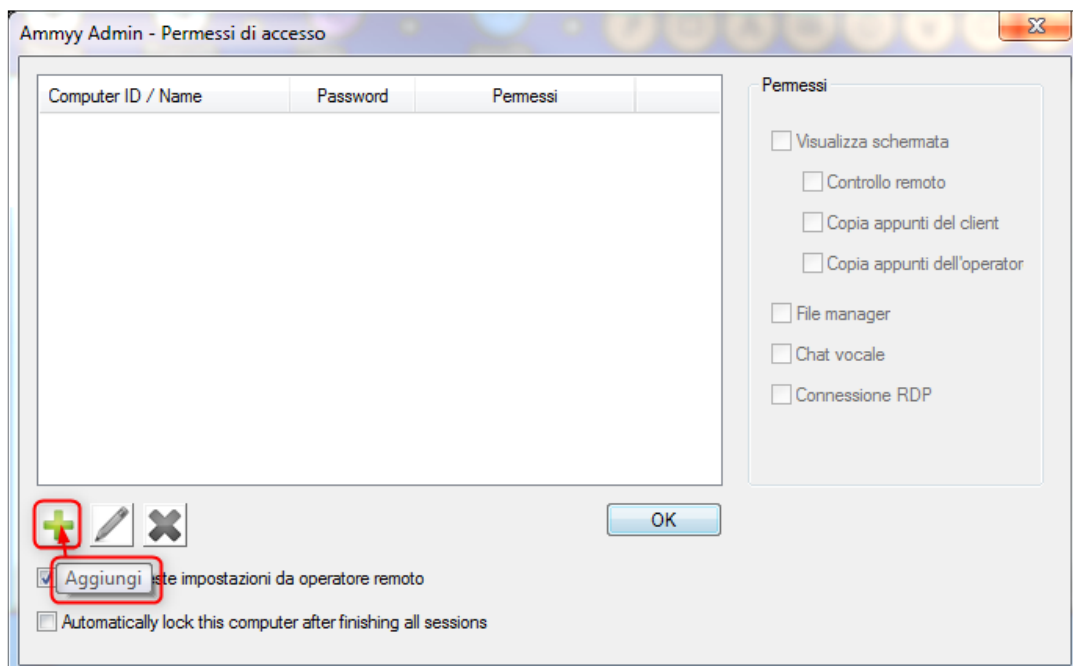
Ammyy Admin - Permessi di accesso

| Computer ID / Name | Password | Permessi |
|---|---|---|

Permessi

Visualizza schermata

Controllo remoto

Copia appunti del client

Copia appunti dell'operator

File manager

Chat vocale

Connessione RDP

OK

Aggiungi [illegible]ste impostazioni da operatore remoto

Automatically lock this computer after finishing all sessions